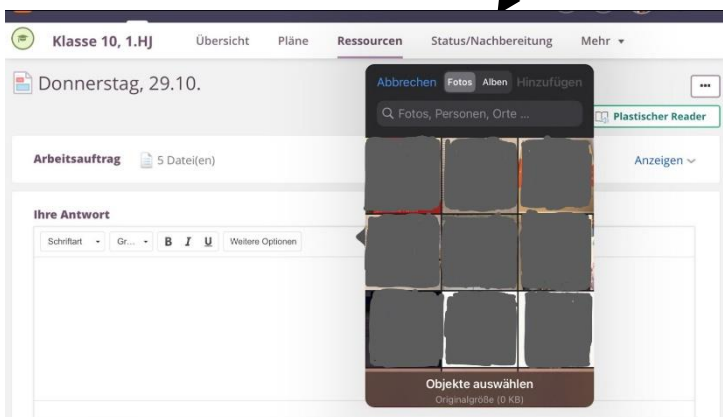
Klasse 10, 1.HJ Übersicht Pläne Ressourcen Status/Nachbereitung Mehr ▾

Donnerstag, 29.10.

Abbrechen Fotos Alben Hinzufügen

Fotos, Personen, Orte ...

...

Plastischer Reader

Arbeitsauftrag 5 Datei(en)

Anzeigen

Ihre Antwort

Schriftart Gr... B I U Weitere Optionen

Objekte auswählen
Originalgröße (0 KB)